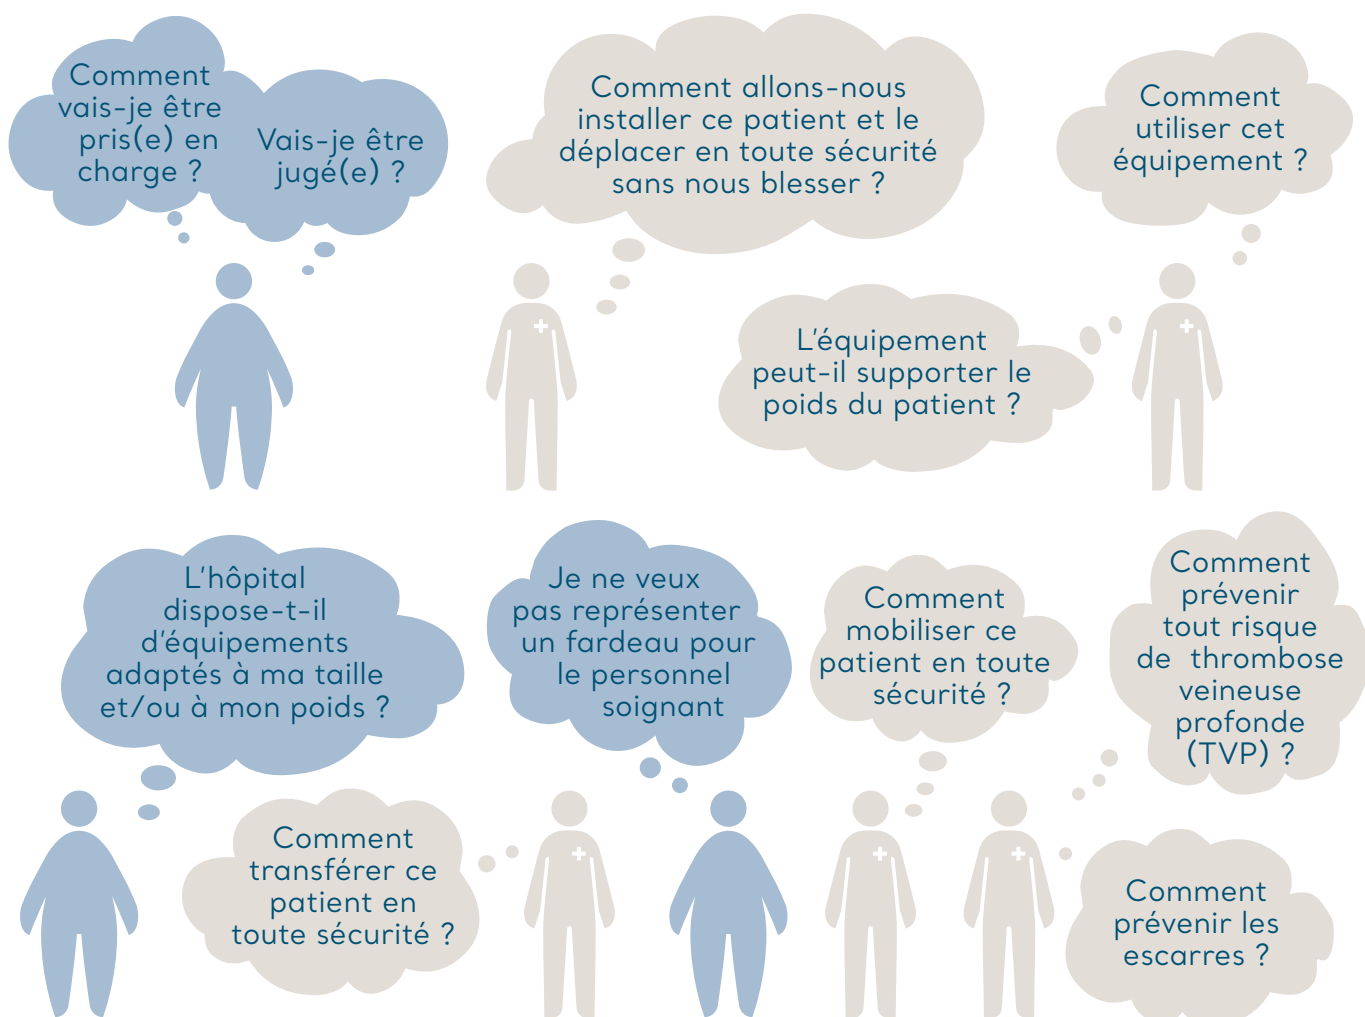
Comment vais-je être pris(e) en charge ?

Vais-je être jugé(e) ?

Comment allons-nous installer ce patient et le déplacer en toute sécurité sans nous blesser ?

Comment utiliser cet équipement ?

L'équipement peut-il supporter le poids du patient ?

L'hôpital dispose-t-il d'équipements adaptés à ma taille et/ou à mon poids ?

Je ne veux pas représenter un fardeau pour le personnel soignant

Comment mobiliser ce patient en toute sécurité ?

Comment prévenir tout risque de thrombose veineuse profonde (TVP) ?

Comment transférer ce patient en toute sécurité ?

Comment prévenir les escarres ?